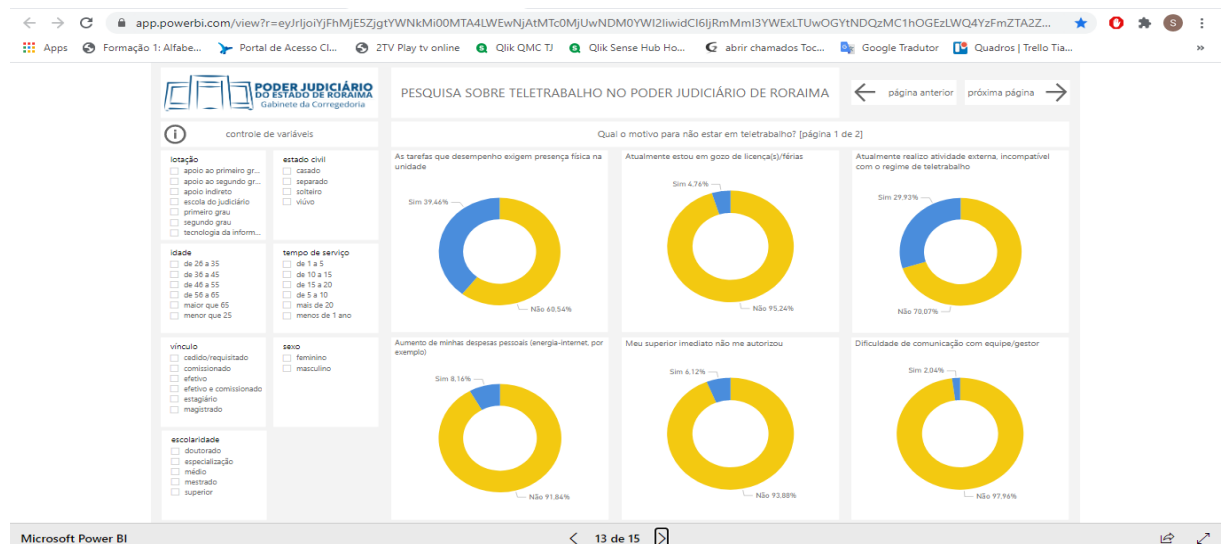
app.powerbi.com/view?r=eyJrIjoiYjFhMjE5ZjgtYWNkMi00MTA4LWEwNjAtMTc0MjUwNDM0YWI2IiwidCI6IjRmMmI3YWExLTUwOGYtNDQzMC1hOGEzLWQ4YzFmZTA2Z...

Apps Formação 1: Alfabe... Portal de Acesso Cl... 2TV Play tv online Qlik QMC TJ Qlik Sense Hub Ho... abrir chamados Toc... Google Tradutor Quadros | Trello Tia...

PODER JUDICIÁRIO DO ESTADO DE RORAIMA Gabinete da Corregedoria

PESQUISA SOBRE TELETRABALHO NO PODER JUDICIÁRIO DE RORAIMA

página anterior

próxima página

controle de variáveis

Qual o motivo para não estar em teletrabalho? [página 1 de 2]

lotação
apoio ao primeiro gr...
apoio ao segundo gr...
apoio indireto
escola do judiciário
primeiro grau
segundo grau
tecnologia da inform...

estado civil
casado
separado
solteiro
viúvo

idade
de 26 a 35
de 36 a 45
de 46 a 55
de 56 a 65
maior que 65
menor que 25

tempo de serviço
de 1 a 5
de 10 a 15
de 15 a 20
de 5 a 10
mais de 20
menos de 1 ano

vínculo
cedido/requisitado
comissionado
efetivo
efetivo e comissionado
estagiário
magistrado

sexo
feminino
masculino

escolaridade
doutorado
especialização
médio
mestrado
superior

As tarefas que desempenho exigem presença física na unidade
Sim 39,46%
Não 60,54%

Atualmente estou em gozo de licença(s)/férias
Sim 4,76%
Não 95,24%

Atualmente realizo atividade externa, incompatível com o regime de teletrabalho
Sim 29,93%
Não 70,07%

Aumento de minhas despesas pessoais (energia-internet, por exemplo)
Sim 8,16%
Não 91,84%

Meu superior imediato não me autorizou
Sim 6,12%
Não 93,88%

Dificuldade de comunicação com equipe/gestor
Sim 2,04%
Não 97,96%

Microsoft Power BI

13 de 15